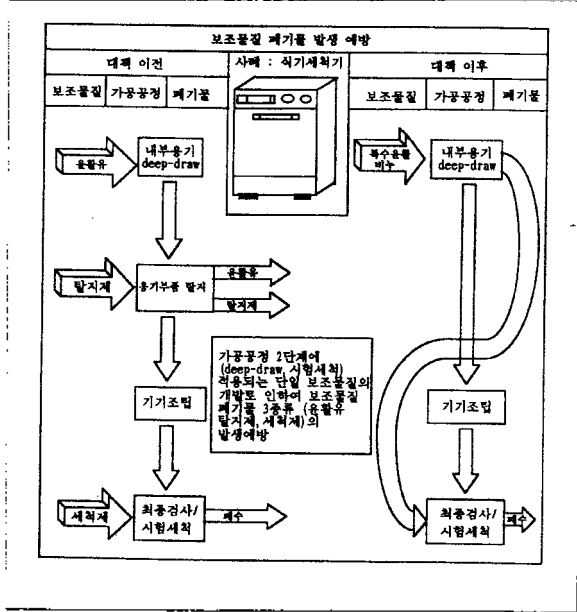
보조물질 폐기물 발생 예방

대책 이전

보조물질 | 가공공정 | 폐기물

사례 : 식기세척기

대책 이후

보조물질 | 가공공정 | 폐기물

윤활유

내부용기 deep-draw

특수윤활 비누

내부용기 deep-draw

탈지제

용기부품 탈지

윤활유

탈지제

가공공정 2단계에 (deep-draw, 시험세척) 적용되는 단일 보조물질의 개발로 인하여 보조물질 폐기물 3종류 (윤활유 탈지제, 세척제)의 발생예방

기기조립

기기조립

세척제

최종검사/ 시험세척

폐수

최종검사/ 시험세척

폐수